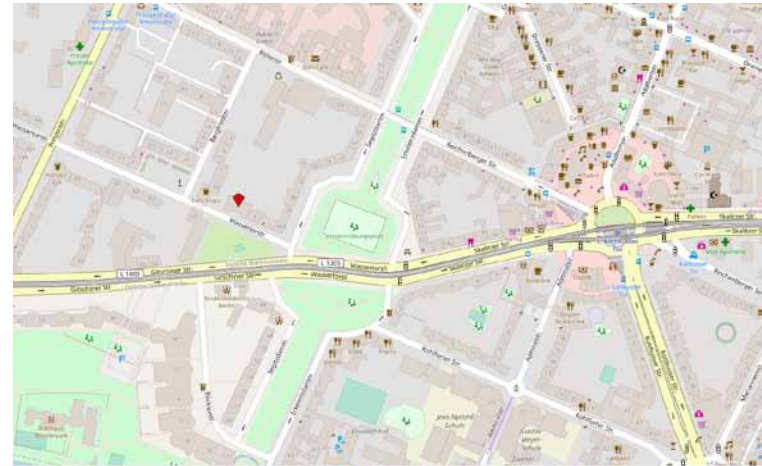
Wassertorstr.
L 1065
Gitschiner Str.
Wassertorstr.
Skalitzer Str.
Skalitzer Str.
Gitschiner Str.
Wassertorplatz
Kottbusser Tor
Prinzenstr.
Bergfriedstr.
Erkelenzdamm
Kohlfurter Str.
Kohlfurter Str.
Adalbertstr.
Reichenberger Str.
Kottbusser Str.
Dresdener Str.
Reichenberger Str.
Jens-Nydahl-Schule
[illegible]